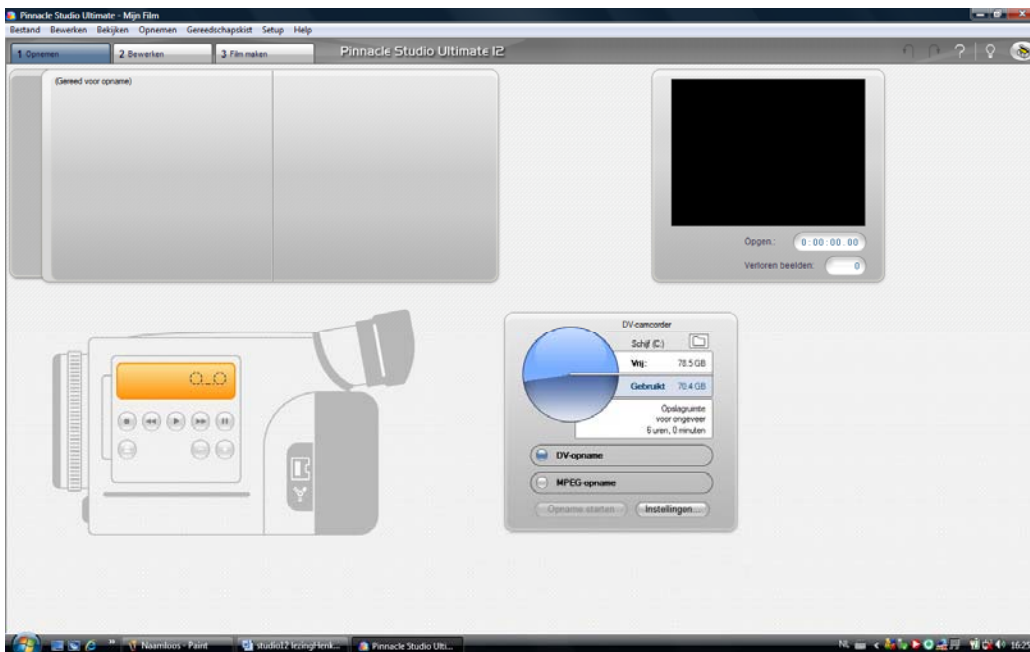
Pinnacle Studio Ultimate - Mijn Film

Bestand Bewerken Bekijken Opnemen Gereedschapskist Setup Help

1 Opnemen 2 Bewerken 3 Film maken

Pinnacle Studio Ultimate 12

(Gereed voor opname)

Opgen.: 0:00:00.00

Verloren beelden: 0

DV-camcorder

Schijf (C:)

Vrij: 78.5 GB

Gebruikt 70.4 GB

Opslagruimte voor ongeveer 6 uren, 0 minuten

DV-opname

MPEG-opname

Opname starten

Instellingen...

Naamloos - Paint

studio12 lezingHenk...

Pinnacle Studio Ulti...

NL

16:25